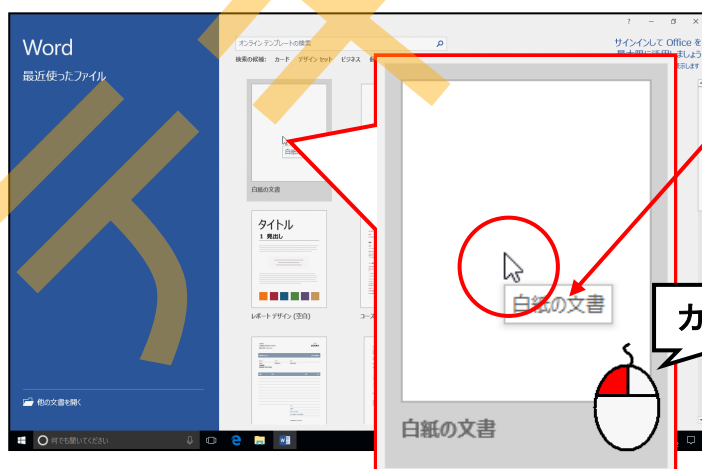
Word

最近使ったファイル

他の文書を開く

オンライン テンプレートの検索

検索の候補: カード デザイン セット ビジネス

? − □ ×

サインインして Office を

白紙の文書

タイトル

1 見出し

レポート デザイン (空白)

白紙の文書

白紙の文書

カ

何でも聞いてください